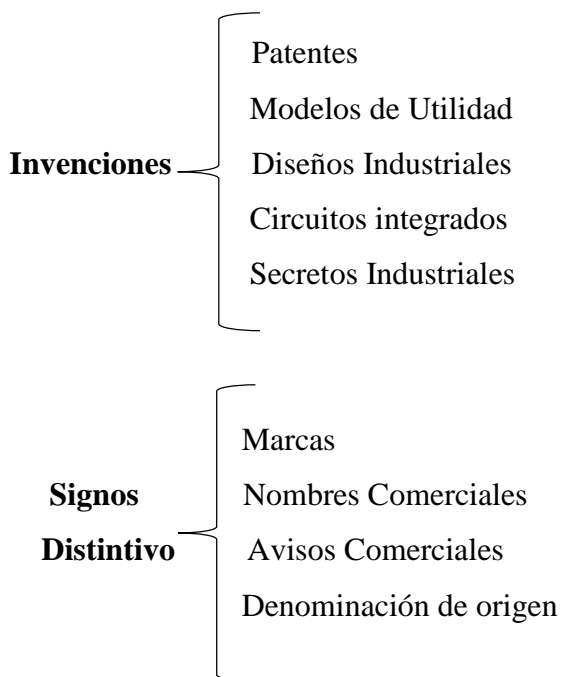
**Invenciones**

Patentes

Modelos de Utilidad

Diseños Industriales

Circuitos integrados

Secretos Industriales

**Signos Distintivo**

Marcas

Nombres Comerciales

Avisos Comerciales

Denominación de origen